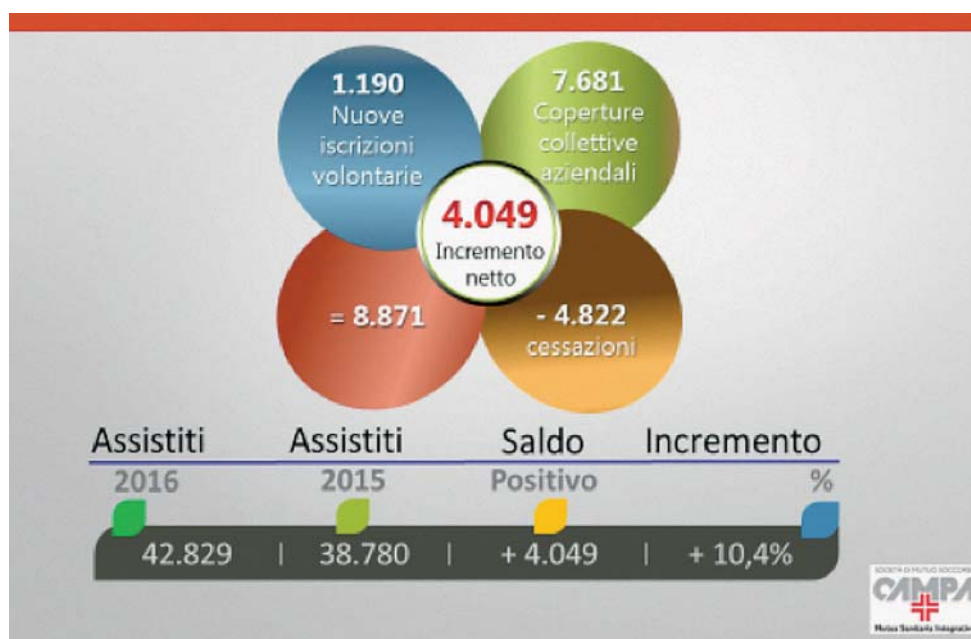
1.190
Nuove iscrizioni volontarie

7.681
Coperture collettive aziendali

4.049
Incremento netto

= 8.871

- 4.822
cessazioni

Assistiti 2016 | Assistiti 2015 | Saldo Positivo | Incremento %

42.829 | 38.780 | + 4.049 | + 10,4%

SOCIETÀ DI MUTUO SOCCORSO
CAMPA
Mutua Sanitaria Integrativa